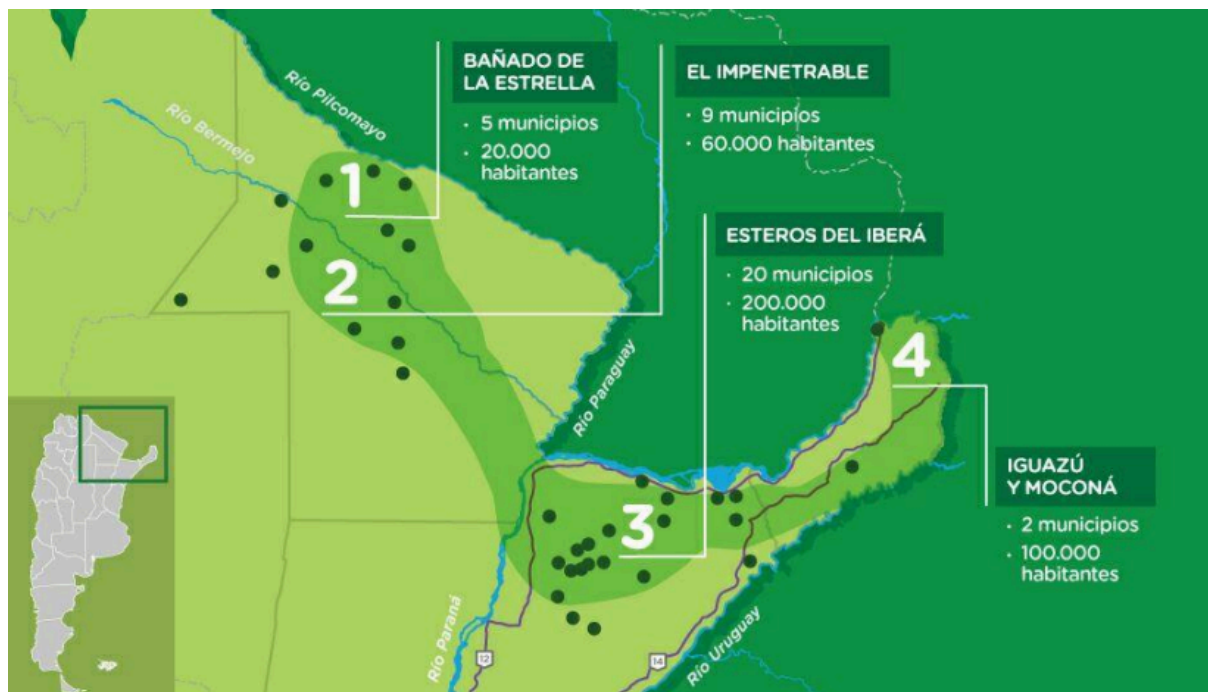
BAÑADO DE LA ESTRELLA
· 5 municipios
· 20.000 habitantes

EL IMPENETRABLE
· 9 municipios
· 60.000 habitantes

ESTEROS DEL IBERÁ
· 20 municipios
· 200.000 habitantes

IGUAZÚ Y MOCONÁ
· 2 municipios
· 100.000 habitantes

Río Pilcomayo
Río Bermejo
Río Paraguay
Río Paraná
Río Uruguay

1
2
3
4

12
14